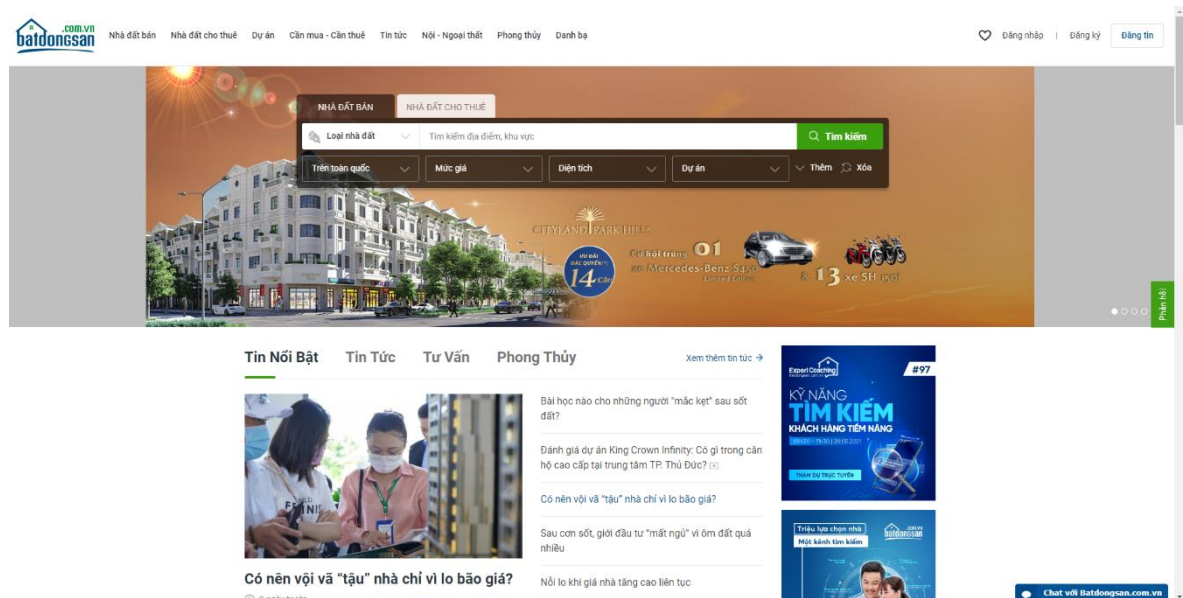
batdongsan.com.vn Nhà đất bán Nhà đất cho thuê Dự án Cần mua - Cần thuê Tin tức Nội - Ngoại thất Phong thủy Danh bạ

Đăng nhập | Đăng ký Đăng tin

NHÀ ĐẤT BÁN NHÀ ĐẤT CHO THUÊ

Loại nhà đất Tìm kiếm địa điểm, khu vực Tìm kiếm

Trên toàn quốc Mức giá Diện tích Dự án Thêm Xóa

CITYLAND PARK HILLS

ƯU ĐÃI ĐẶC QUYỀN 14 Căn

Cơ hội trúng 01 xe Mercedes-Benz S450 Limited Edition & 13 xe SH 150i

Phản hồi

Tin Nổi Bật Tin Tức Tư Vấn Phong Thủy Xem thêm tin tức →

Bài học nào cho những người "mắc kẹt" sau sốt đất?

Đánh giá dự án King Crown Infinity: Có gì trong căn hộ cao cấp tại trung tâm TP. Thủ Đức?

Có nên vội vã "tậu" nhà chỉ vì lo bão giá?

Sau cơn sốt, giới đầu tư "mất ngủ" vì ôm đất quá nhiều

Nỗi lo khi giá nhà tăng cao liên tục

Có nên vội vã "tậu" nhà chỉ vì lo bão giá?

Expert Coaching #97 KỸ NĂNG TÌM KIẾM KHÁCH HÀNG TIỀM NĂNG THAM DỰ TRỰC TUYẾN

Triệu lựa chọn nhà Một kênh tìm kiếm batdongsan

Chat với Batdongsan.com.vn